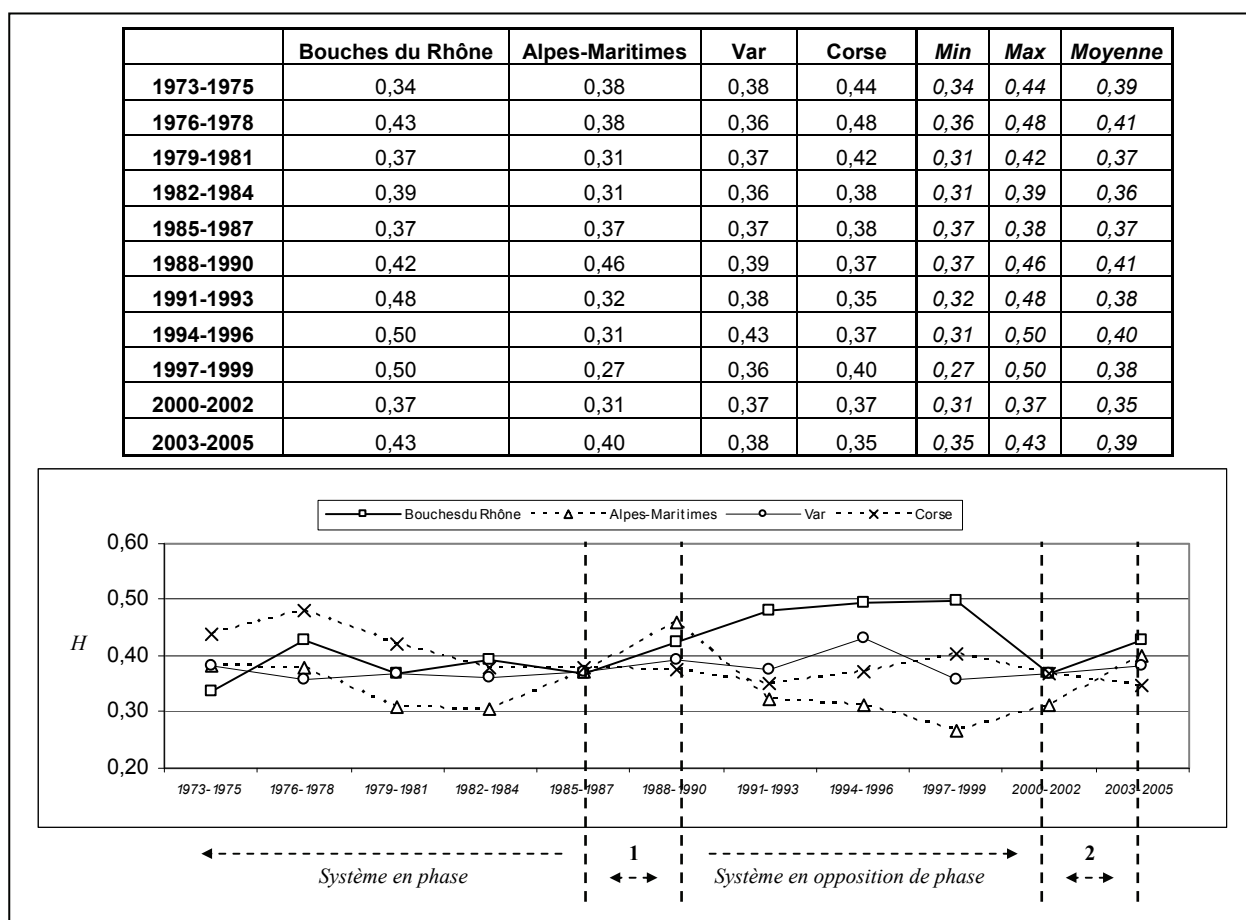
| | Bouches du Rhône | Alpes-Maritimes | Var | Corse | *Min* | *Max* | *Moyenne* |
|---|---|---|---|---|---|---|---|
| 1973-1975 | 0,34 | 0,38 | 0,38 | 0,44 | *0,34* | *0,44* | *0,39* |
| 1976-1978 | 0,43 | 0,38 | 0,36 | 0,48 | *0,36* | *0,48* | *0,41* |
| 1979-1981 | 0,37 | 0,31 | 0,37 | 0,42 | *0,31* | *0,42* | *0,37* |
| 1982-1984 | 0,39 | 0,31 | 0,36 | 0,38 | *0,31* | *0,39* | *0,36* |
| 1985-1987 | 0,37 | 0,37 | 0,37 | 0,38 | *0,37* | *0,38* | *0,37* |
| 1988-1990 | 0,42 | 0,46 | 0,39 | 0,37 | *0,37* | *0,46* | *0,41* |
| 1991-1993 | 0,48 | 0,32 | 0,38 | 0,35 | *0,32* | *0,48* | *0,38* |
| 1994-1996 | 0,50 | 0,31 | 0,43 | 0,37 | *0,31* | *0,50* | *0,40* |
| 1997-1999 | 0,50 | 0,27 | 0,36 | 0,40 | *0,27* | *0,50* | *0,38* |
| 2000-2002 | 0,37 | 0,31 | 0,37 | 0,37 | *0,31* | *0,37* | *0,35* |
| 2003-2005 | 0,43 | 0,40 | 0,38 | 0,35 | *0,35* | *0,43* | *0,39* |

Bouchesdu Rhône Alpes-Maritimes Var Corse

0,60
0,50
H
0,40
0,30
0,20

1973-1975 1976-1978 1979-1981 1982-1984 1985-1987 1988-1990 1991-1993 1994-1996 1997-1999 2000-2002 2003-2005

1 2

*Système en phase* *Système en opposition de phase*